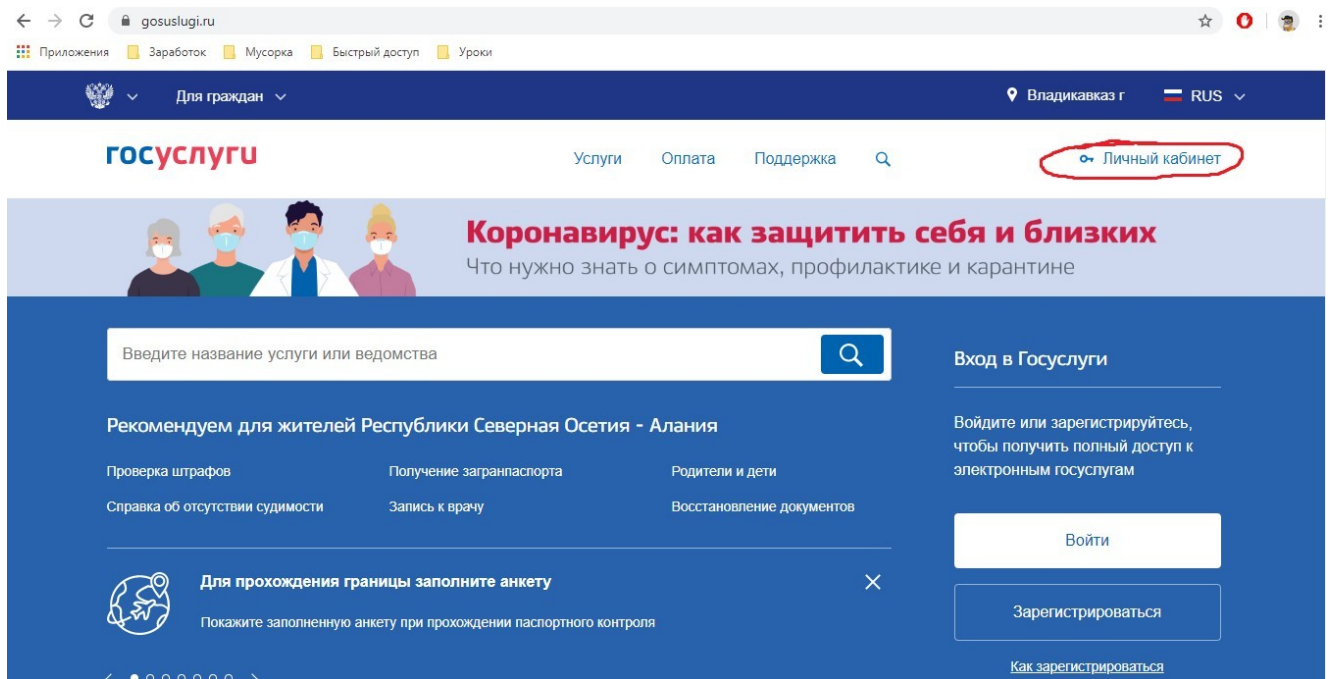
gosuslugi.ru

Приложения Заработок Мусорка Быстрый доступ Уроки

Для граждан

Владикавказ г RUS

госуслуги

Услуги Оплата Поддержка

Личный кабинет

Коронавирус: как защитить себя и близких
Что нужно знать о симптомах, профилактике и карантине

Введите название услуги или ведомства

Рекомендуем для жителей Республики Северная Осетия - Алания

Проверка штрафов
Получение загранпаспорта
Родители и дети
Справка об отсутствии судимости
Запись к врачу
Восстановление документов

Для прохождения границы заполните анкету
Покажите заполненную анкету при прохождении паспортного контроля

Вход в Госуслуги

Войдите или зарегистрируйтесь, чтобы получить полный доступ к электронным госуслугам

Войти

Зарегистрироваться

Как зарегистрироваться